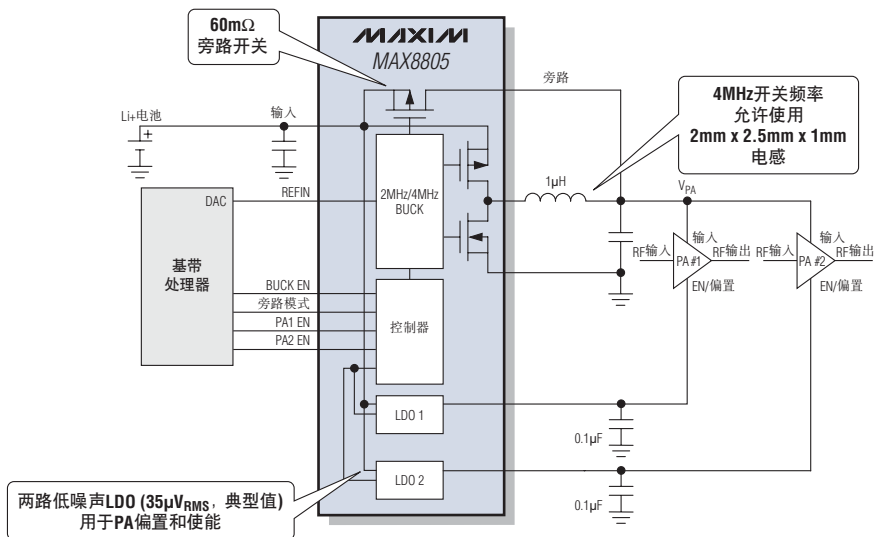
60mΩ
旁路开关

MAXIM
MAX8805

旁路

4MHz开关频率
允许使用
2mm x 2.5mm x 1mm
电感

Li+电池

输入

DAC

REFIN

2MHz/4MHz
BUCK

1μH

$V_{PA}$

基带
处理器

BUCK EN
旁路模式
PA1 EN
PA2 EN

控制器

RF输入
输入
PA #1
RF输出
EN/偏置

RF输入
输入
PA #2
RF输出
EN/偏置

LDO 1

0.1μF

LDO 2

0.1μF

两路低噪声LDO (35μV$_{RMS}$，典型值)
用于PA偏置和使能